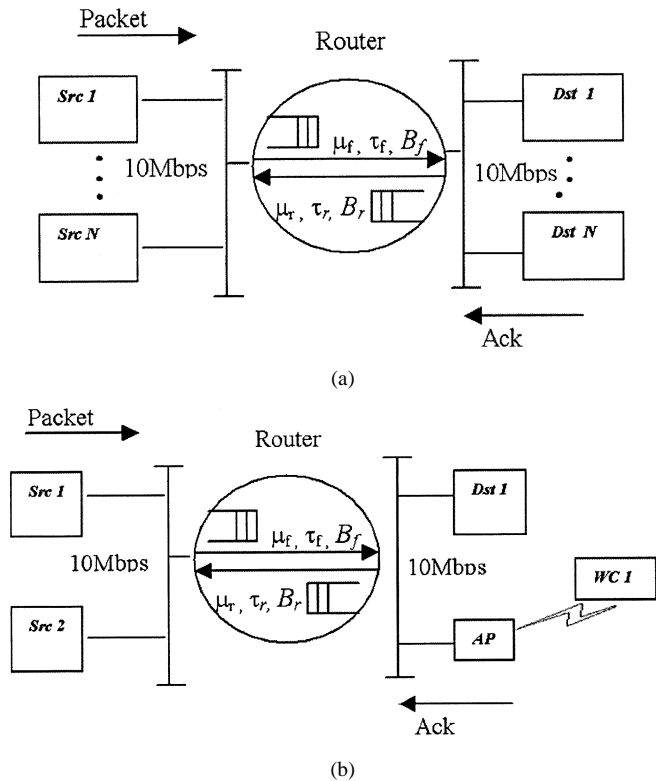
Packet

Router

Src 1

$\mu_f$, $\tau_f$, $B_f$

10Mbps

10Mbps

Dst 1

$\mu_r$, $\tau_r$, $B_r$

Src N

Dst N

Ack

(a)

Packet

Router

Src 1

Dst 1

$\mu_f$, $\tau_f$, $B_f$

10Mbps

10Mbps

WC 1

$\mu_r$, $\tau_r$, $B_r$

Src 2

AP

Ack

(b)